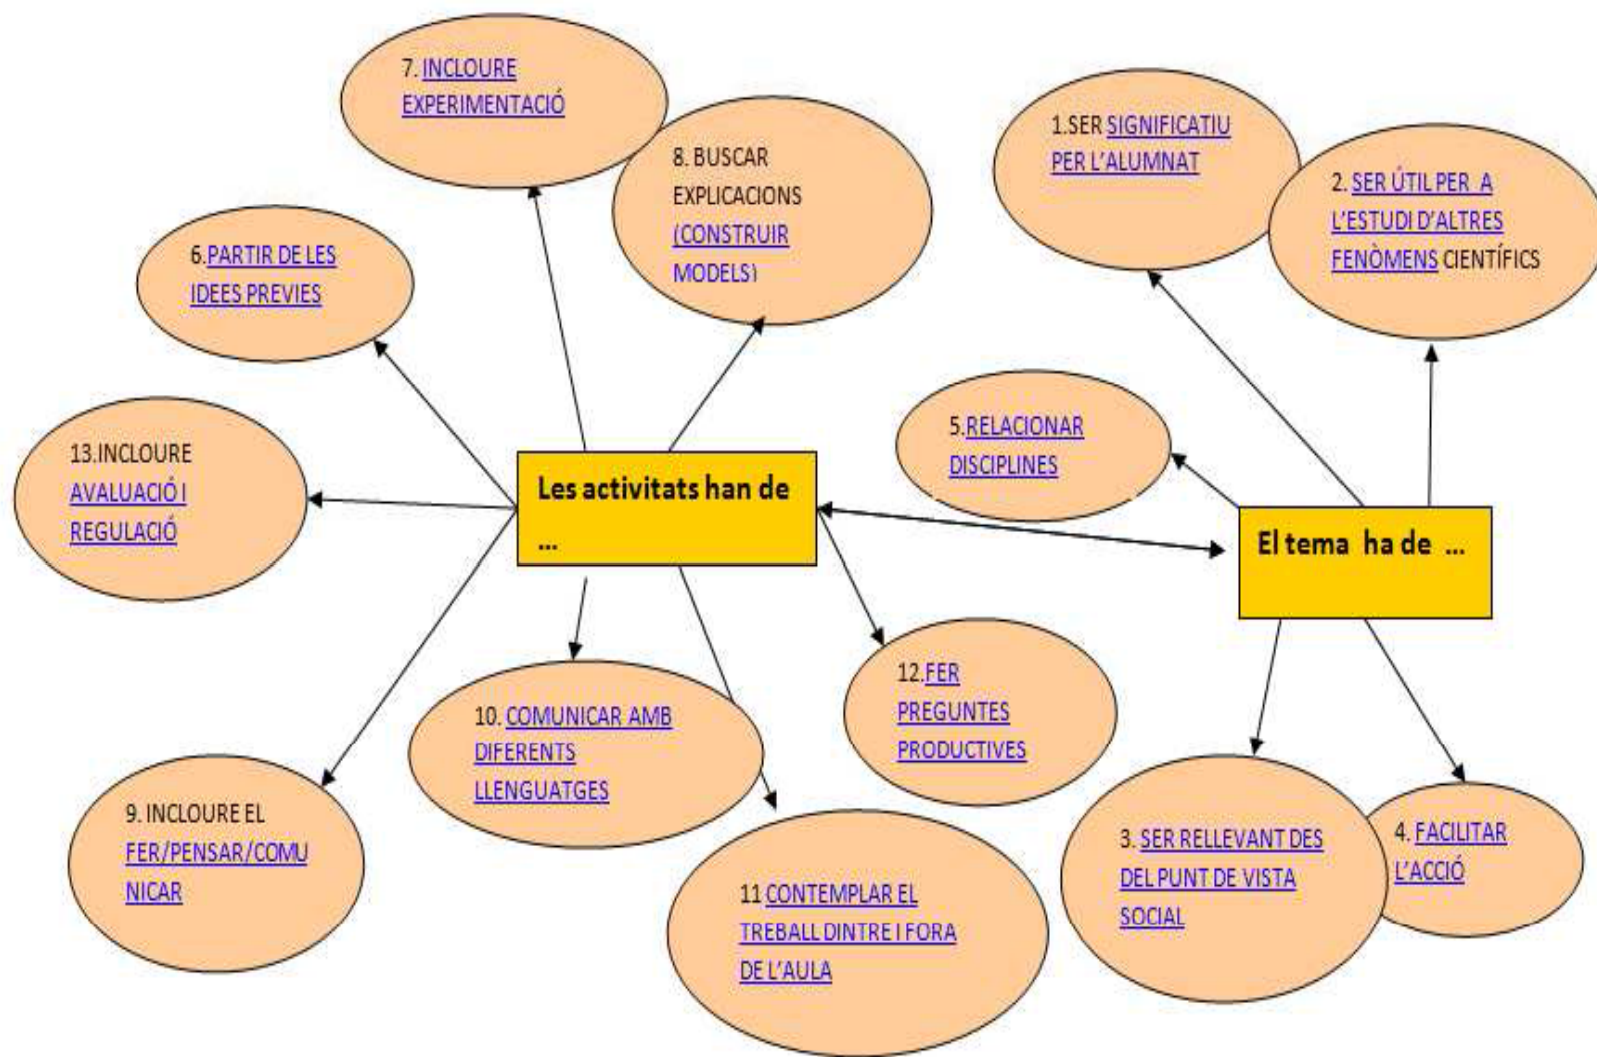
7. INCLOURE EXPERIMENTACIÓ

8. BUSCAR EXPLICACIONS (CONSTRUIR MODELS)

1.SER SIGNIFICATIU PER L'ALUMNAT

2. SER ÚTIL PER A L'ESTUDI D'ALTRES FENÒMENS CIENTÍFICS

6.PARTIR DE LES IDEES PREVIES

5.RELACIONAR DISCIPLINES

13.INCLOURE AVALUACIÓ I REGULACIÓ

Les activitats han de ...

El tema ha de ...

12.FER PREGUNTES PRODUCTIVES

10. COMUNICAR AMB DIFERENTS LLENGUATGES

9. INCLOURE EL FER/PENSAR/COMUNICAR

11 CONTEMPLAR EL TREBALL DINTRE I FORA DE L'AULA

3. SER RELLEVANT DES DEL PUNT DE VISTA SOCIAL

4. FACILITAR L'ACCIÓ